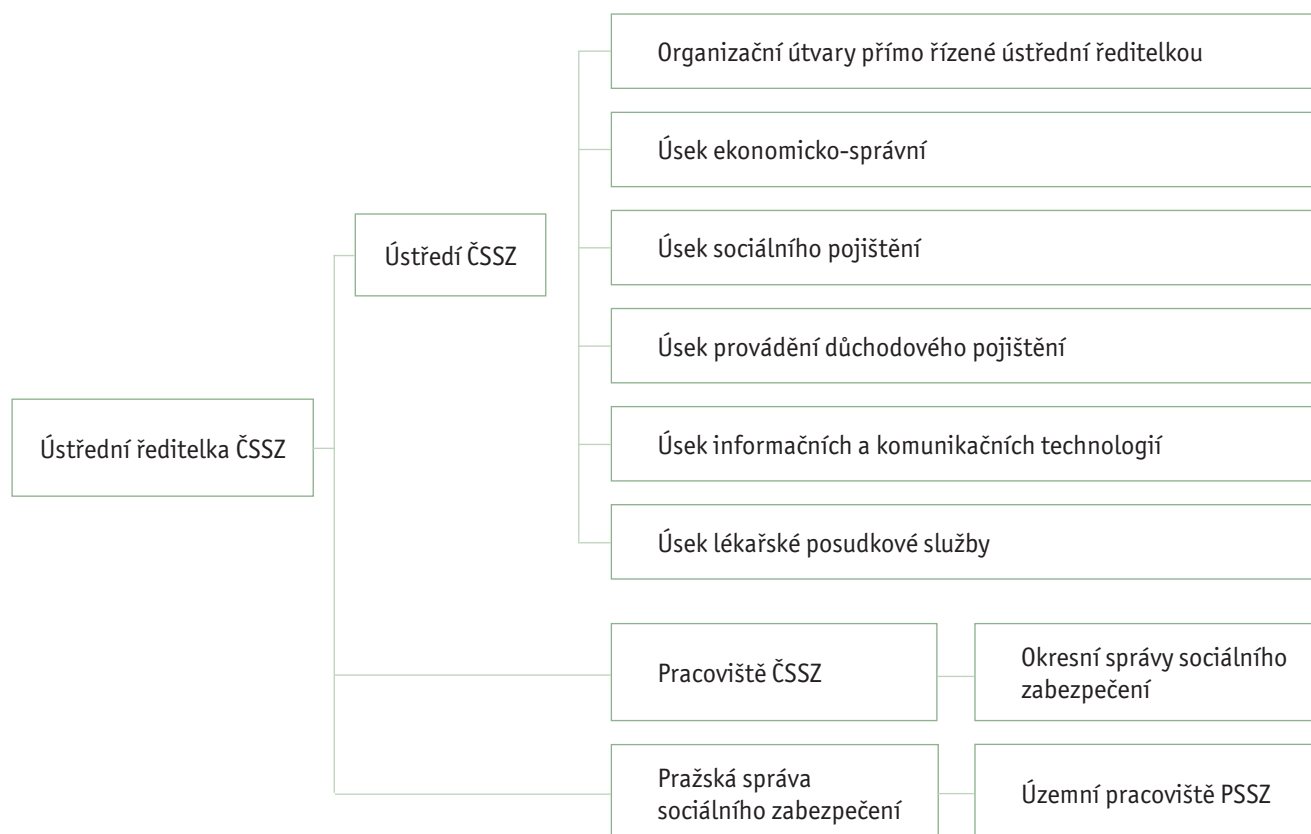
Ústřední ředitelka ČSSZ

Ústředí ČSSZ

Organizační útvary přímo řízené ústřední ředitelkou

Úsek ekonomicko-správní

Úsek sociálního pojištění

Úsek provádění důchodového pojištění

Úsek informačních a komunikačních technologií

Úsek lékařské posudkové služby

Pracoviště ČSSZ

Okresní správy sociálního zabezpečení

Pražská správa sociálního zabezpečení

Územní pracoviště PSSZ